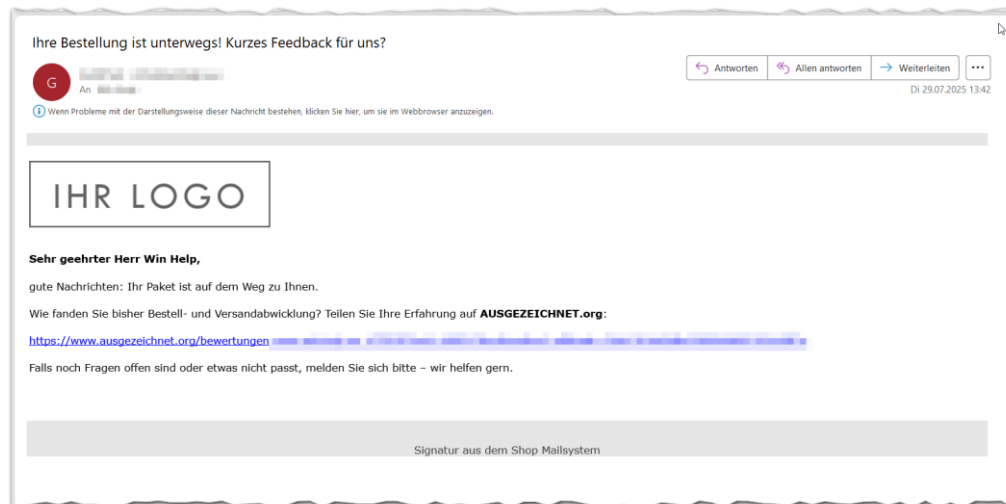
Ihre Bestellung ist unterwegs! Kurzes Feedback für uns?

G

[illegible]
An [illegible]

Antworten | Allen antworten | Weiterleiten | ...

Di 29.07.2025 13:42

Wenn Probleme mit der Darstellungsweise dieser Nachricht bestehen, klicken Sie hier, um sie im Webbrowser anzuzeigen.

IHR LOGO

**Sehr geehrter Herr Win Help,**

gute Nachrichten: Ihr Paket ist auf dem Weg zu Ihnen.

Wie fanden Sie bisher Bestell- und Versandabwicklung? Teilen Sie Ihre Erfahrung auf **AUSGEZEICHNET.org**:

https://www.ausgezeichnet.org/bewertungen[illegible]

Falls noch Fragen offen sind oder etwas nicht passt, melden Sie sich bitte – wir helfen gern.

Signatur aus dem Shop Mailsystem